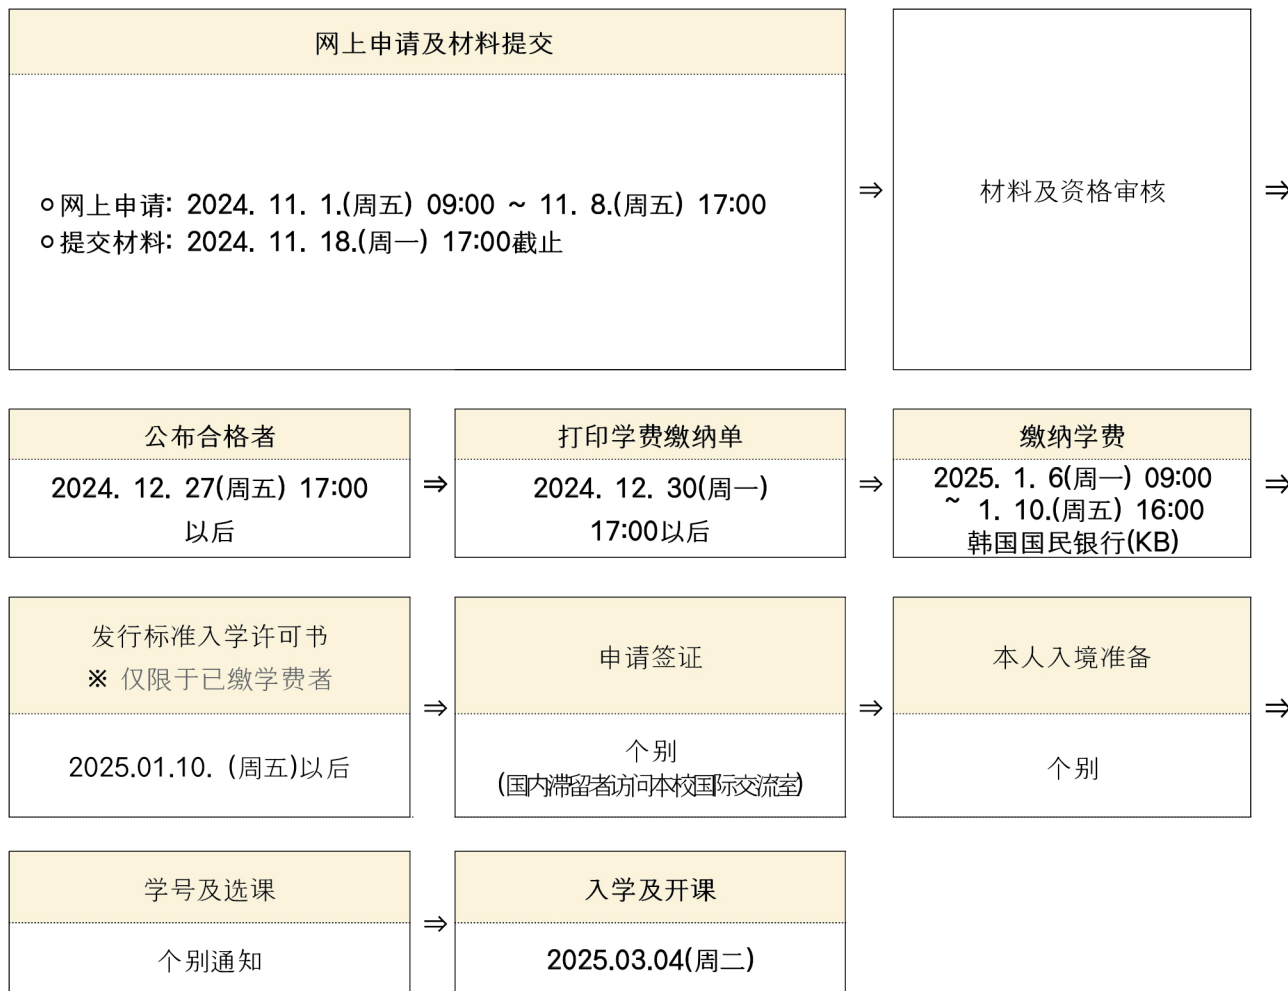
网上申请及材料提交

○网上申请: 2024. 11. 1.(周五) 09:00 ~ 11. 8.(周五) 17:00
○提交材料: 2024. 11. 18.(周一) 17:00截止

⇒

材料及资格审核

⇒

公布合格者

2024. 12. 27(周五) 17:00 以后

⇒

打印学费缴纳单

2024. 12. 30(周一) 17:00以后

⇒

缴纳学费

2025. 1. 6(周一) 09:00 ~ 1. 10.(周五) 16:00 韩国国民银行(KB)

⇒

发行标准入学许可书
※ 仅限于已缴学费者

2025.01.10. (周五)以后

⇒

申请签证

个别
(国内滞留者访问本校国际交流室)

⇒

本人入境准备

个别

⇒

学号及选课

个别通知

⇒

入学及开课

2025.03.04(周二)